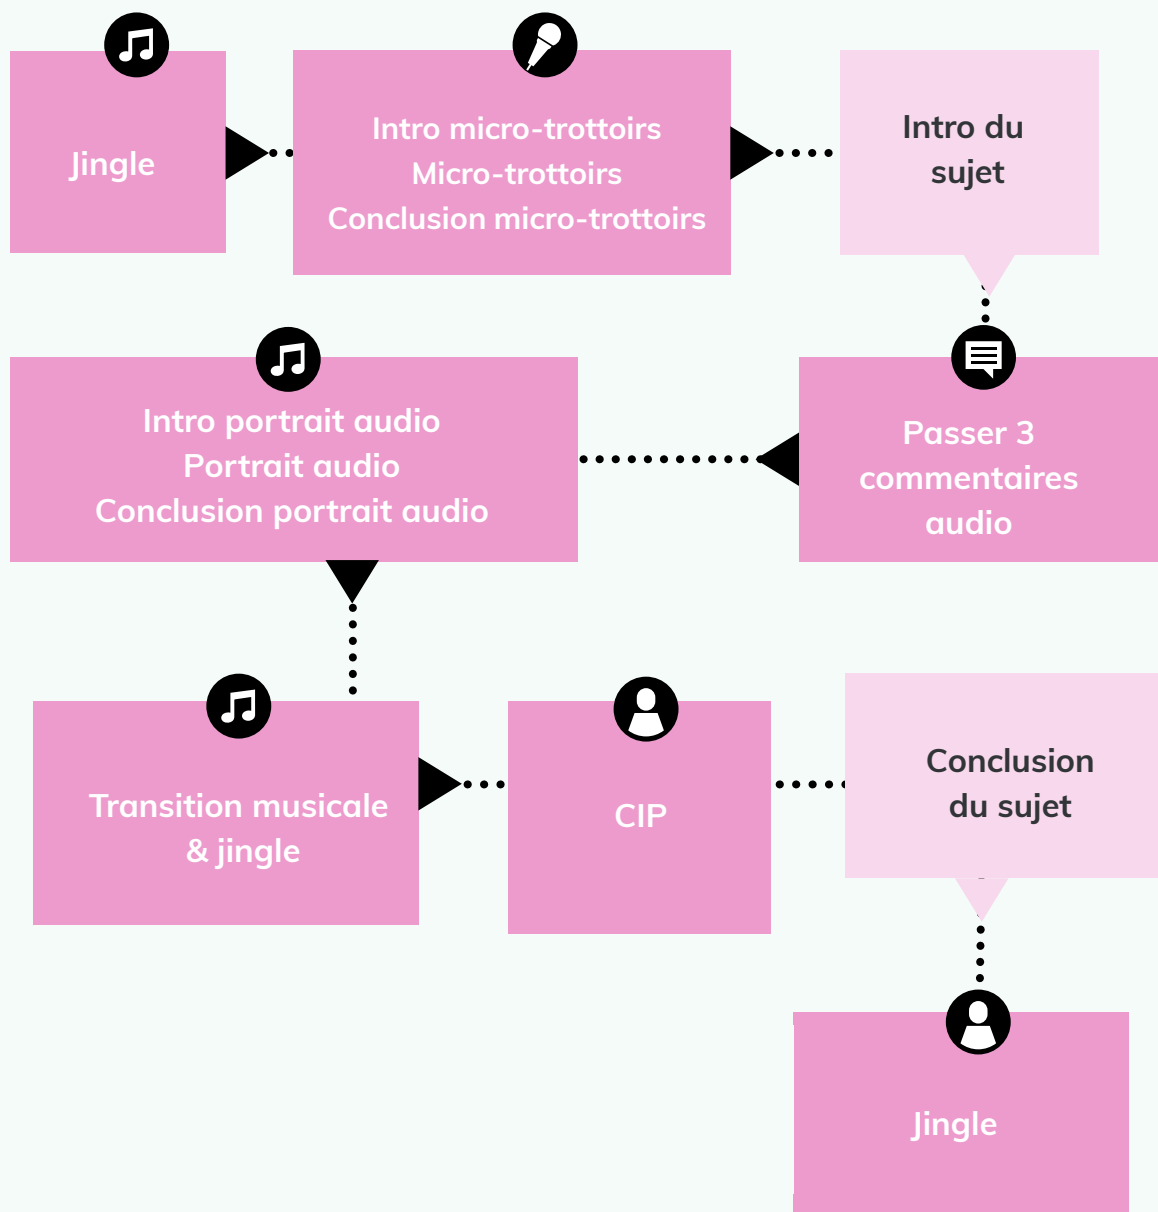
Jingle

Intro micro-trottoirs
Micro-trottoirs
Conclusion micro-trottoirs

Intro du sujet

Passer 3 commentaires audio

Intro portrait audio
Portrait audio
Conclusion portrait audio

Transition musicale & jingle

CIP

Conclusion du sujet

Jingle